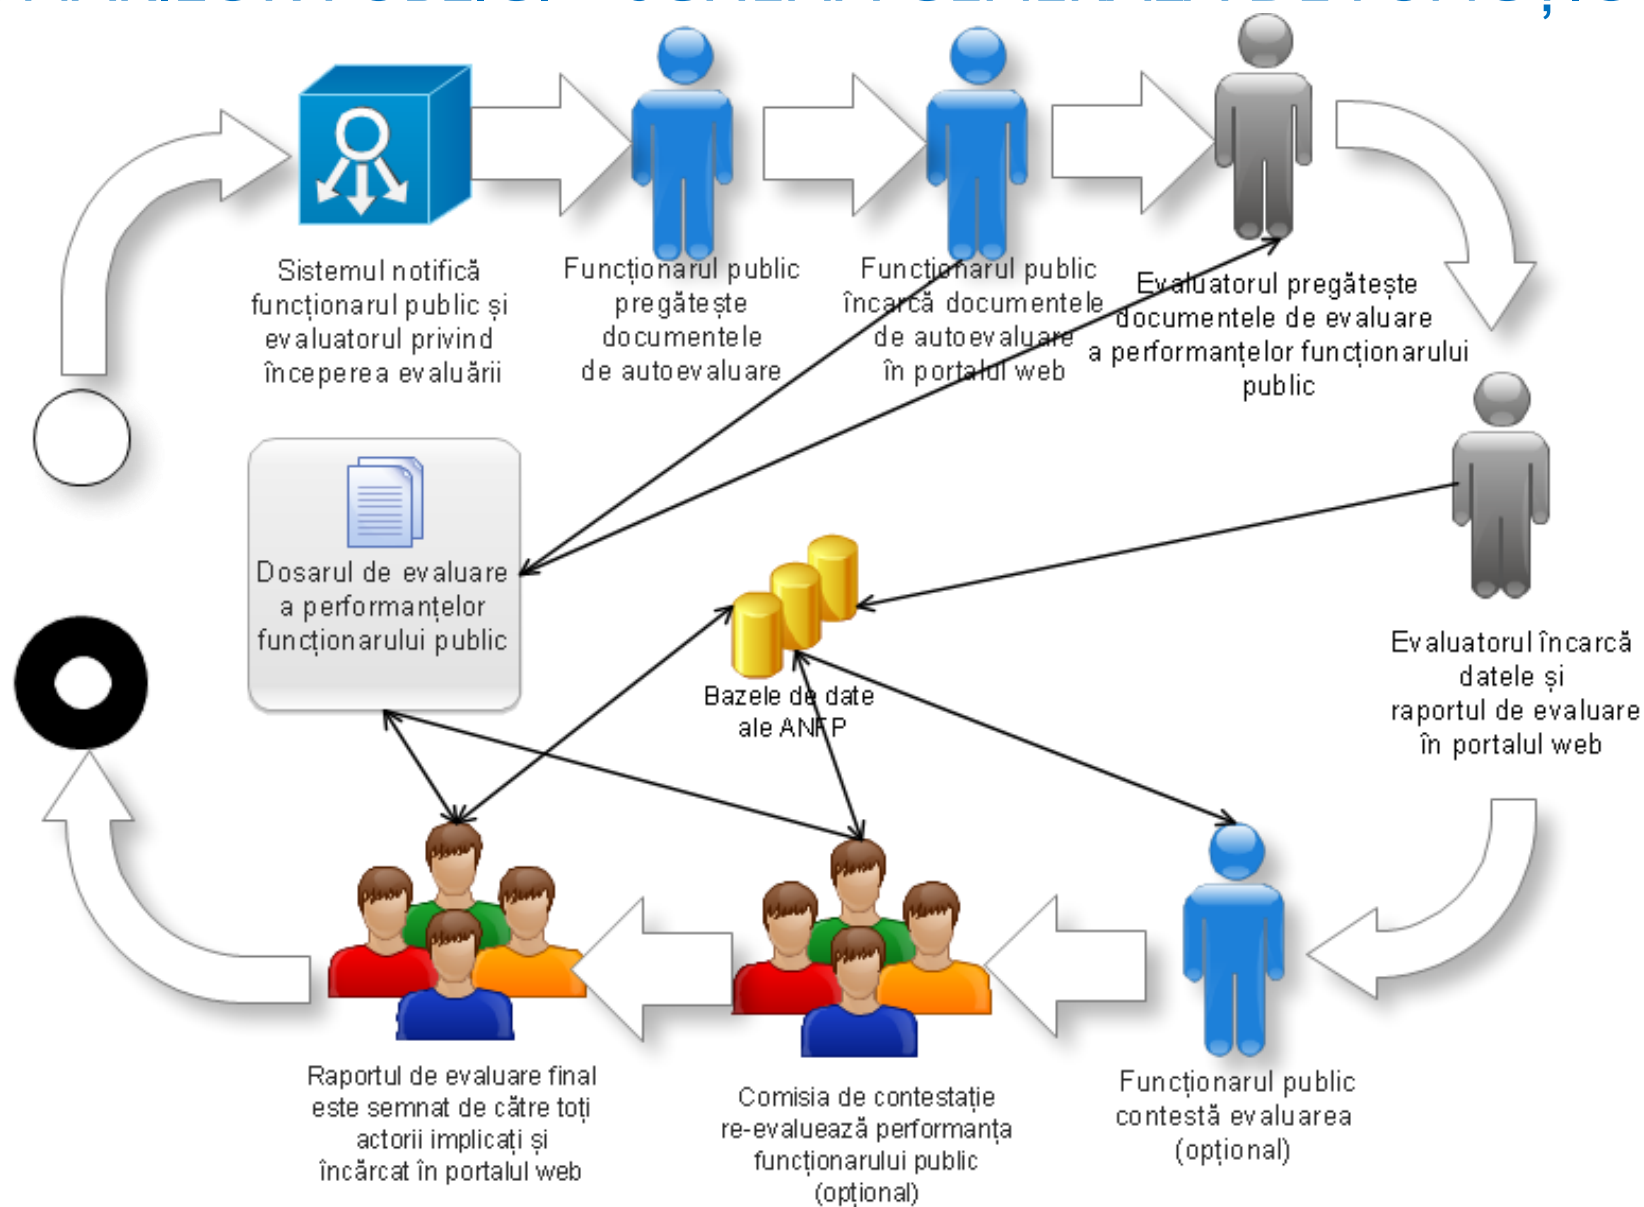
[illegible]

Sistemul notifică funcționarul public și evaluatorul privind începerea evaluării

Funcționarul public pregătește documentele de autoevaluare

Funcționarul public încarcă documentele de autoevaluare în portalul web

Evaluatorul pregătește documentele de evaluare a performanțelor funcționarului public

Dosarul de evaluare a performanțelor funcționarului public

Bazele de date ale ANFP

Evaluatorul încarcă datele și raportul de evaluare în portalul web

Raportul de evaluare final este semnat de către toți actorii implicați și încărcat în portalul web

Comisia de contestație re-evaluează performanța funcționarului public (opțional)

Funcționarul public contestă evaluarea (opțional)